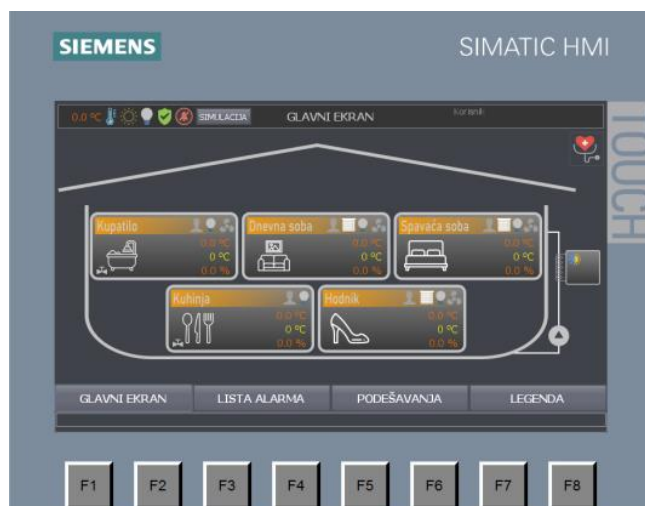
SIEMENS

SIMATIC HMI

TOUCH

0.0 °C SIMULACIJA GLAVNI EKRAN Korisnik

Kupatilo
0.0 °C
0 °C
0.0 %

Dnevna soba
0.0 °C
0 °C
0.0 %

Spavaća soba
0.0 °C
0 °C
0.0 %

Kuhinja
0.0 °C
0 °C
0.0 %

Hodnik
0.0 °C
0 °C
0.0 %

GLAVNI EKRAN | LISTA ALARMA | PODEŠAVANJA | LEGENDA

F1 F2 F3 F4 F5 F6 F7 F8